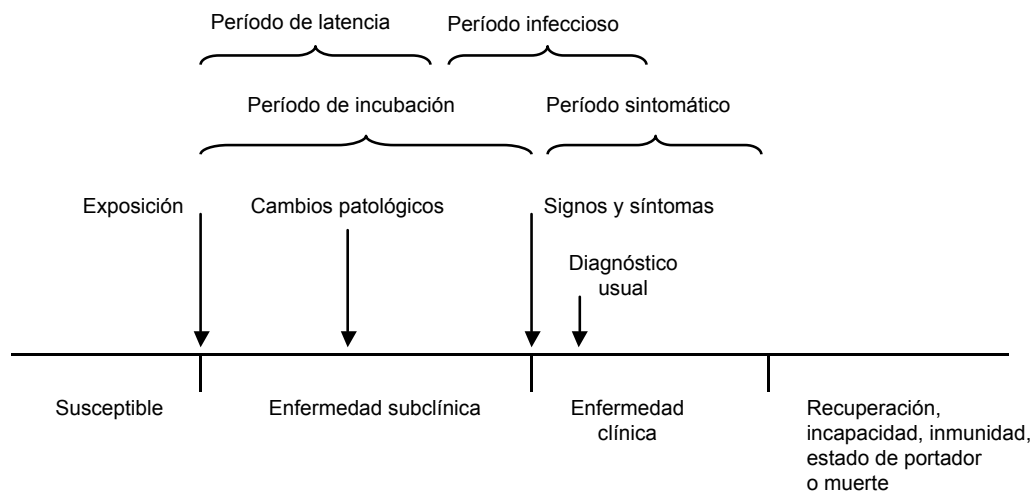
Período de latencia

Período infeccioso

Período de incubación

Período sintomático

Exposición

Cambios patológicos

Signos y síntomas

Diagnóstico usual

Susceptible

Enfermedad subclínica

Enfermedad clínica

Recuperación, incapacidad, inmunidad, estado de portador o muerte